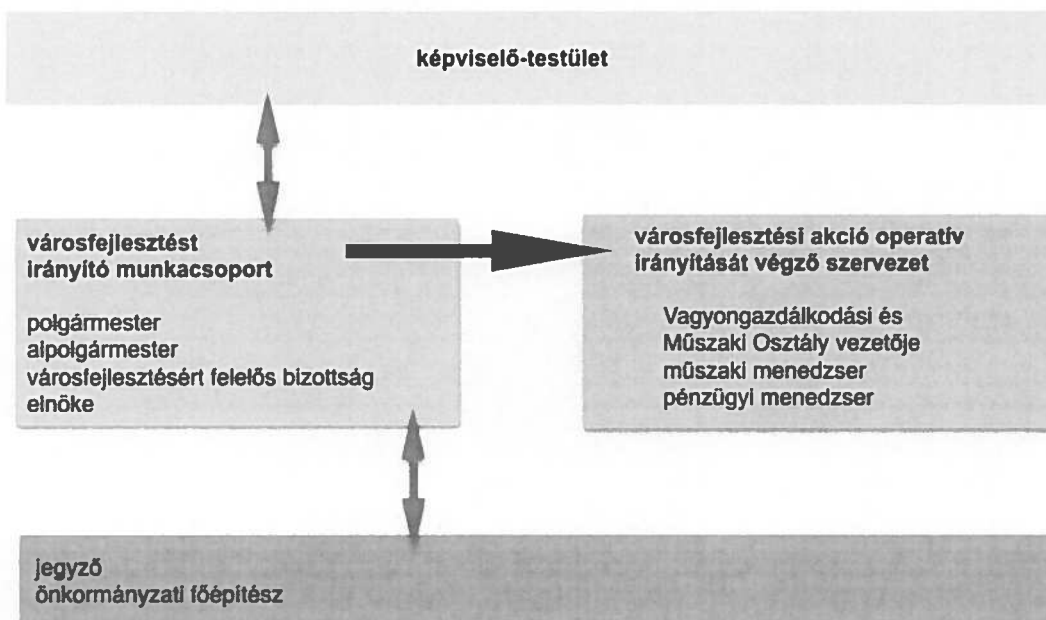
képviselő-testület

városfejlesztést irányító munkacsoport

polgármester
alpolgármester
városfejlesztésért felelős bizottság elnöke

városfejlesztési akció operatív irányítását végző szervezet

Vagyongazdálkodási és Műszaki Osztály vezetője
műszaki menedzser
pénzügyi menedzser

jegyző
önkormányzati főépítész